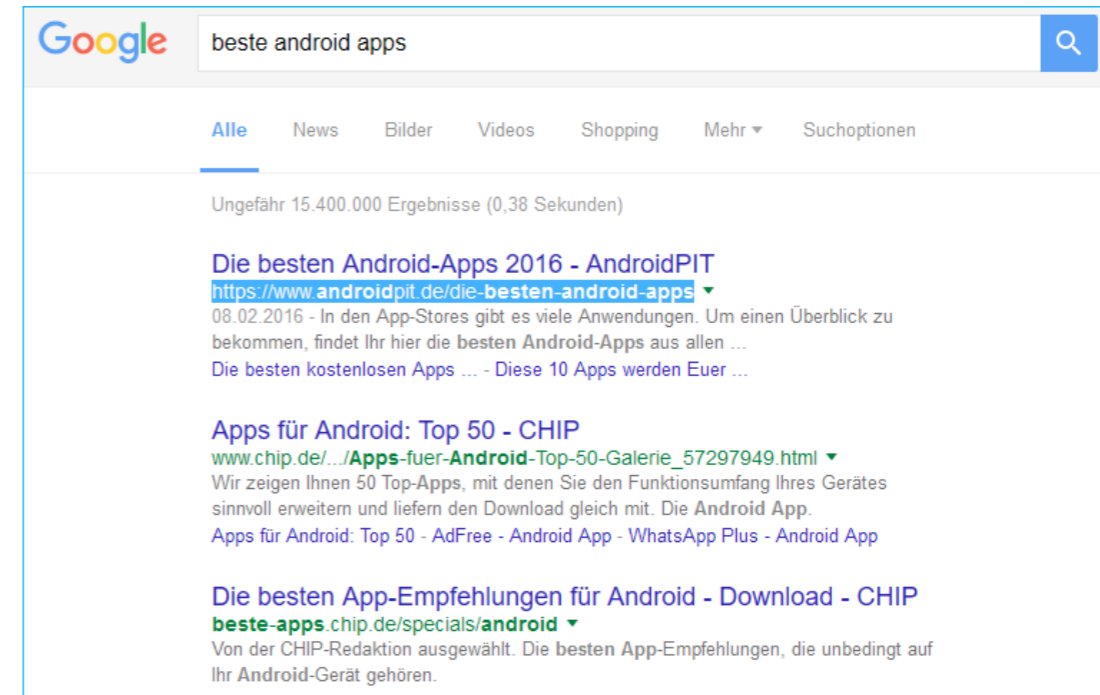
Google

beste android apps

Alle News Bilder Videos Shopping Mehr Suchoptionen

Ungefähr 15.400.000 Ergebnisse (0,38 Sekunden)

Die besten Android-Apps 2016 - AndroidPIT
https://www.androidpit.de/die-besten-android-apps
08.02.2016 - In den App-Stores gibt es viele Anwendungen. Um einen Überblick zu bekommen, findet Ihr hier die besten Android-Apps aus allen ...
Die besten kostenlosen Apps ... - Diese 10 Apps werden Euer ...

Apps für Android: Top 50 - CHIP
www.chip.de/.../Apps-fuer-Android-Top-50-Galerie_57297949.html
Wir zeigen Ihnen 50 Top-Apps, mit denen Sie den Funktionsumfang Ihres Gerätes sinnvoll erweitern und liefern den Download gleich mit. Die Android App.
Apps für Android: Top 50 - AdFree - Android App - WhatsApp Plus - Android App

Die besten App-Empfehlungen für Android - Download - CHIP
beste-apps.chip.de/specials/android
Von der CHIP-Redaktion ausgewählt. Die besten App-Empfehlungen, die unbedingt auf Ihr Android-Gerät gehören.